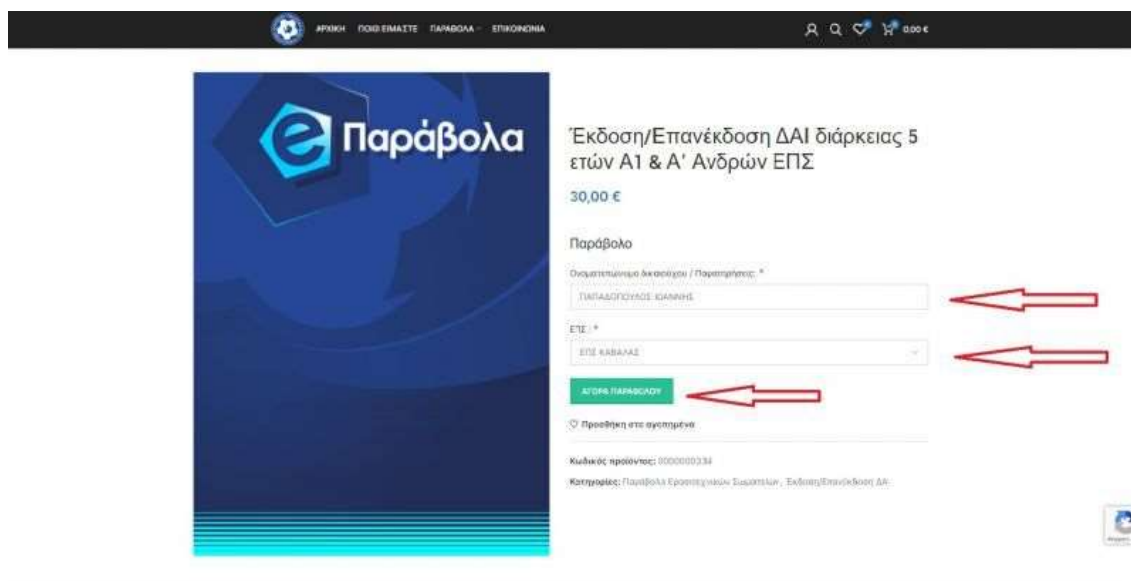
ΑΡΧΙΚΗ ΠΟΙΟΙ ΕΙΜΑΣΤΕ ΠΑΡΑΒΟΛΑ ΕΠΙΚΟΙΝΩΝΙΑ

0,00 €

e Παράβολα

Έκδοση/Επανέκδοση ΔΑΙ διάρκειας 5 ετών Α1 & Α' Ανδρών ΕΠΣ

30,00 €

Παράβολο

Ονοματεπώνυμο δικαιούχου / Παρατηρήσεις: *

ΠΑΠΑΔΟΠΟΥΛΟΣ ΙΩΑΝΝΗΣ

ΕΠΣ: *

ΕΠΣ ΚΑΒΑΛΑΣ

ΑΓΟΡΑ ΠΑΡΑΒΟΛΟΥ

Προσθήκη στα αγαπημένα

Κωδικός προϊόντος: 0000000334

Κατηγορίες: Παράβολα Ερασιτεχνικών Σωματείων, Έκδοση/Επανέκδοση ΔΑ